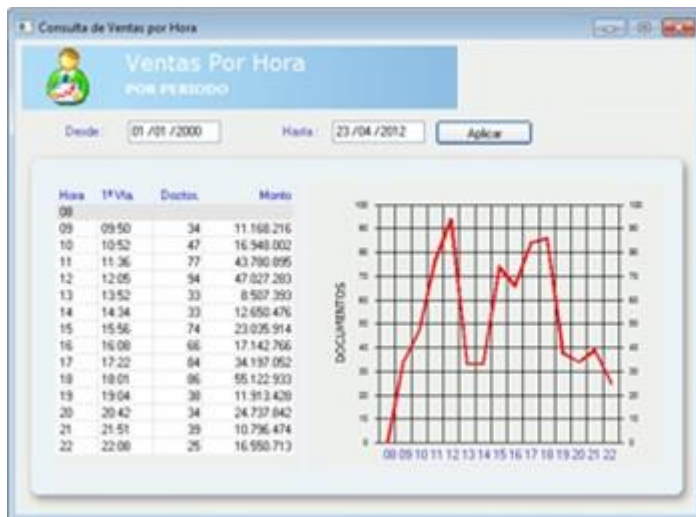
Consulta de Ventas por Hora

Ventas Por Hora
POR PERIODO

Desde: 01 /01 /2000 Hasta: 23 /04 /2012 Aplicar

| Hora | 1ª Vta. | Doctos. | Monto |
|---|---|---|---|
| 08 | | | |
| 09 | 09:50 | 34 | 11.168.216 |
| 10 | 10:52 | 47 | 16.948.002 |
| 11 | 11:36 | 77 | 43.780.895 |
| 12 | 12:05 | 94 | 47.027.283 |
| 13 | 13:52 | 33 | 8.507.393 |
| 14 | 14:34 | 33 | 12.650.476 |
| 15 | 15:56 | 74 | 23.035.914 |
| 16 | 16:08 | 66 | 17.142.766 |
| 17 | 17:22 | 84 | 34.197.052 |
| 18 | 18:01 | 86 | 55.122.933 |
| 19 | 19:04 | 38 | 11.913.428 |
| 20 | 20:42 | 34 | 24.737.842 |
| 21 | 21:51 | 39 | 10.796.474 |
| 22 | 22:08 | 25 | 16.550.713 |

DOCUMENTOS
100 90 80 70 60 50 40 30 20 10 0
100 90 80 70 60 50 40 30 20 10 0
08 09 10 11 12 13 14 15 16 17 18 19 20 21 22